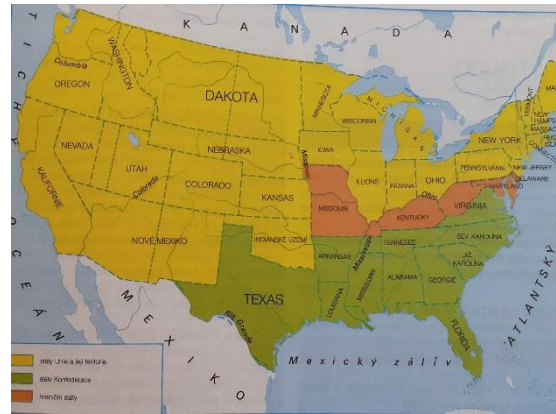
K A N A D A

TICHÝ OCEÁN

WASHINGTON
Columbia
OREGON
DAKOTA
MINNESOTA
WISCONSIN
MICHIGAN
NEW YORK
VERMONT
NEVADA
UTAH
NEBRASKA
IOWA
Missouri
ILLINOIS
INDIANA
OHIO
PENNSYLVANIA
NEW JERSEY
DELAWARE
MARYLAND
KALIFORNIE
Colorado
COLORADO
KANSAS
MISSOURI
KENTUCKY
Ohio
VIRGINIA
NOVÉ MEXIKO
INDIÁNSKÉ ÚZEMÍ
ARKANSAS
TENNESSEE
SEV. KAROLÍNA
JIŽ. KAROLÍNA
Mississippi
ALABAMA
GEORGIE
TEXAS
LOUISIANA
MISSISSIPPI
FLORIDA
Rio Grande
M E X I K O
Mexický záliv
ATLANTSKÝ

státy Unie a její teritoria
Státy Konfederace
hraniční státy